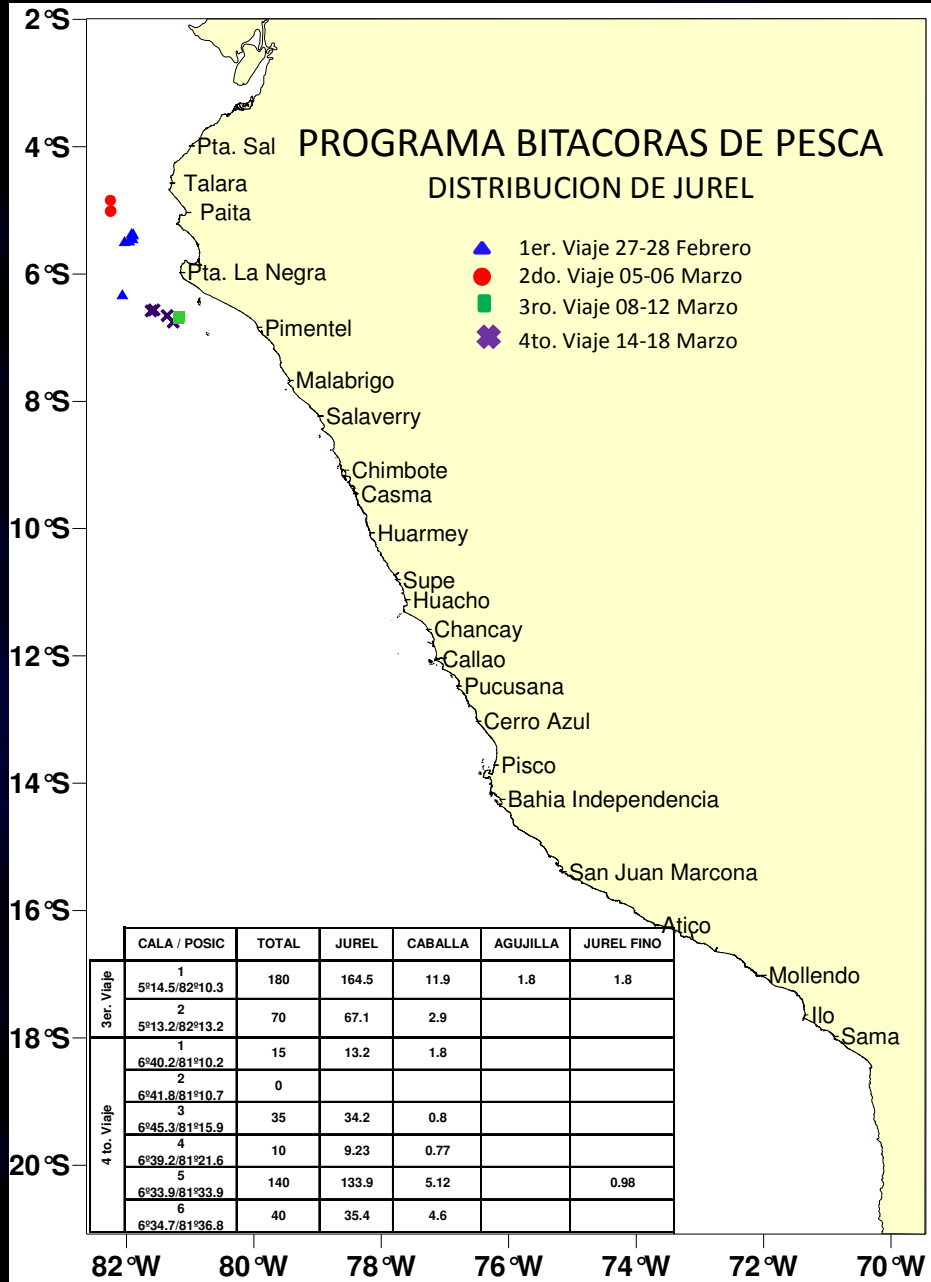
PROGRAMA BITACORAS DE PESCA
DISTRIBUCION DE JUREL

1er. Viaje 27-28 Febrero
2do. Viaje 05-06 Marzo
3ro. Viaje 08-12 Marzo
4to. Viaje 14-18 Marzo

2°S
4°S
6°S
8°S
10°S
12°S
14°S
16°S
18°S
20°S

Pta. Sal
Talara
Paita
Pta. La Negra
Pimentel
Malabrigo
Salaverry
Chimbote
Casma
Huarmey
Supe
Huacho
Chancay
Callao
Pucusana
Cerro Azul
Pisco
Bahia Independencia
San Juan Marcona
Atico
Mollendo
Ilo
Sama

| | CALA / POSIC | TOTAL | JUREL | CABALLA | AGUJILLA | JUREL FINO |
|---|---|---|---|---|---|---|
| 3er. Viaje | 1 5º14.5/82º10.3 | 180 | 164.5 | 11.9 | 1.8 | 1.8 |
| | 2 5º13.2/82º13.2 | 70 | 67.1 | 2.9 | | |
| 4 to. Viaje | 1 6º40.2/81º10.2 | 15 | 13.2 | 1.8 | | |
| | 2 6º41.8/81º10.7 | 0 | | | | |
| | 3 6º45.3/81º15.9 | 35 | 34.2 | 0.8 | | |
| | 4 6º39.2/81º21.6 | 10 | 9.23 | 0.77 | | |
| | 5 6º33.9/81º33.9 | 140 | 133.9 | 5.12 | | 0.98 |
| | 6 6º34.7/81º36.8 | 40 | 35.4 | 4.6 | | |

82°W 80°W 78°W 76°W 74°W 72°W 70°W